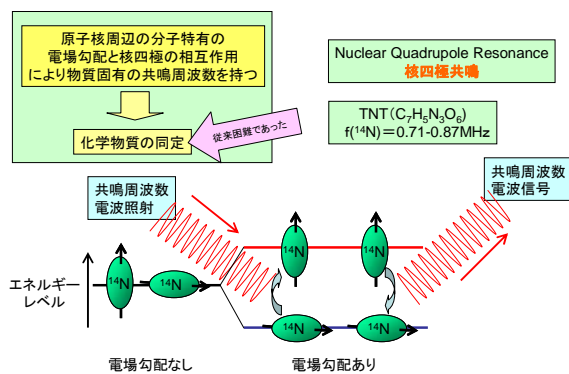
原子核周辺の分子特有の電場勾配と核四極の相互作用により物質固有の共鳴周波数を持つ

化学物質の同定

従来困難であった

Nuclear Quadrupole Resonance
核四極共鳴

TNT ($C_7H_5N_3O_6$)
f($^{14}$N) = 0.71-0.87MHz

共鳴周波数
電波照射

共鳴周波数
電波信号

エネルギー
レベル

$^{14}$N

$^{14}$N

$^{14}$N

$^{14}$N

$^{14}$N

$^{14}$N

電場勾配なし

電場勾配あり